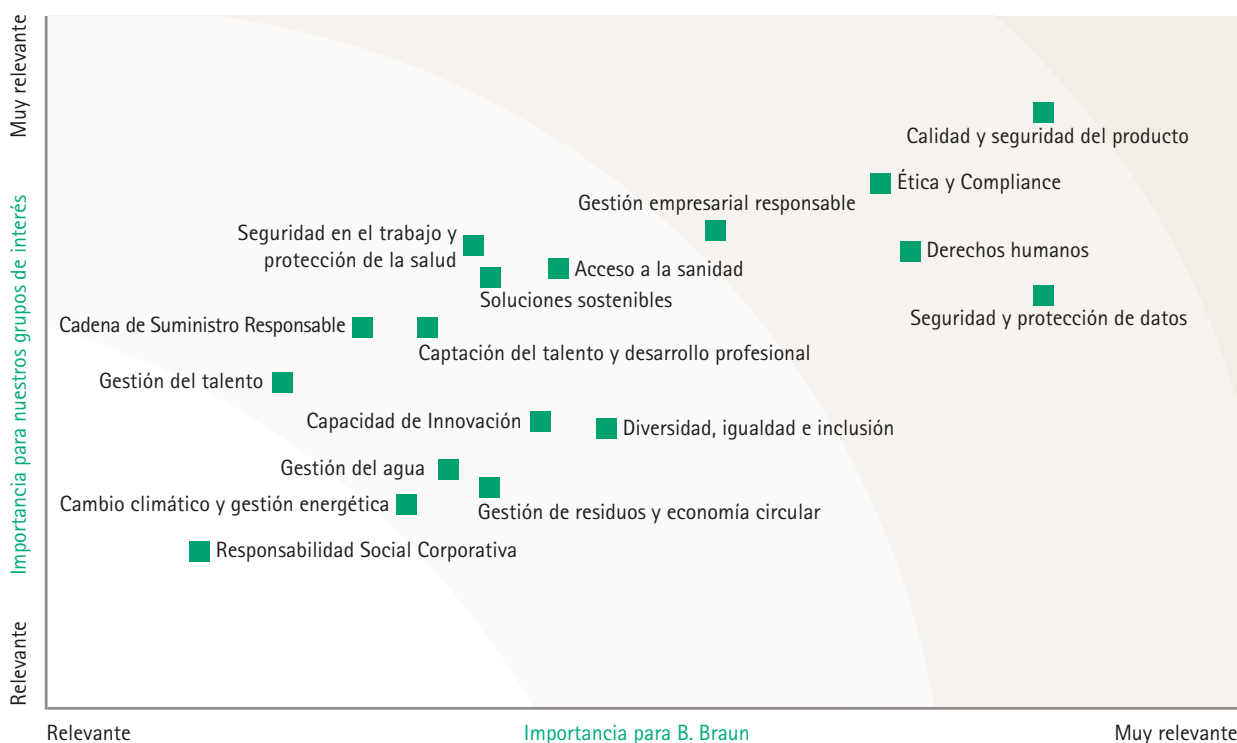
Muy relevante

Importancia para nuestros grupos de interés

Relevante

Calidad y seguridad del producto

Ética y Compliance

Gestión empresarial responsable

Derechos humanos

Seguridad en el trabajo y protección de la salud

Acceso a la sanidad

Soluciones sostenibles

Seguridad y protección de datos

Cadena de Suministro Responsable

Captación del talento y desarrollo profesional

Gestión del talento

Capacidad de Innovación

Diversidad, igualdad e inclusión

Gestión del agua

Cambio climático y gestión energética

Gestión de residuos y economía circular

Responsabilidad Social Corporativa

Relevante

Importancia para B. Braun

Muy relevante